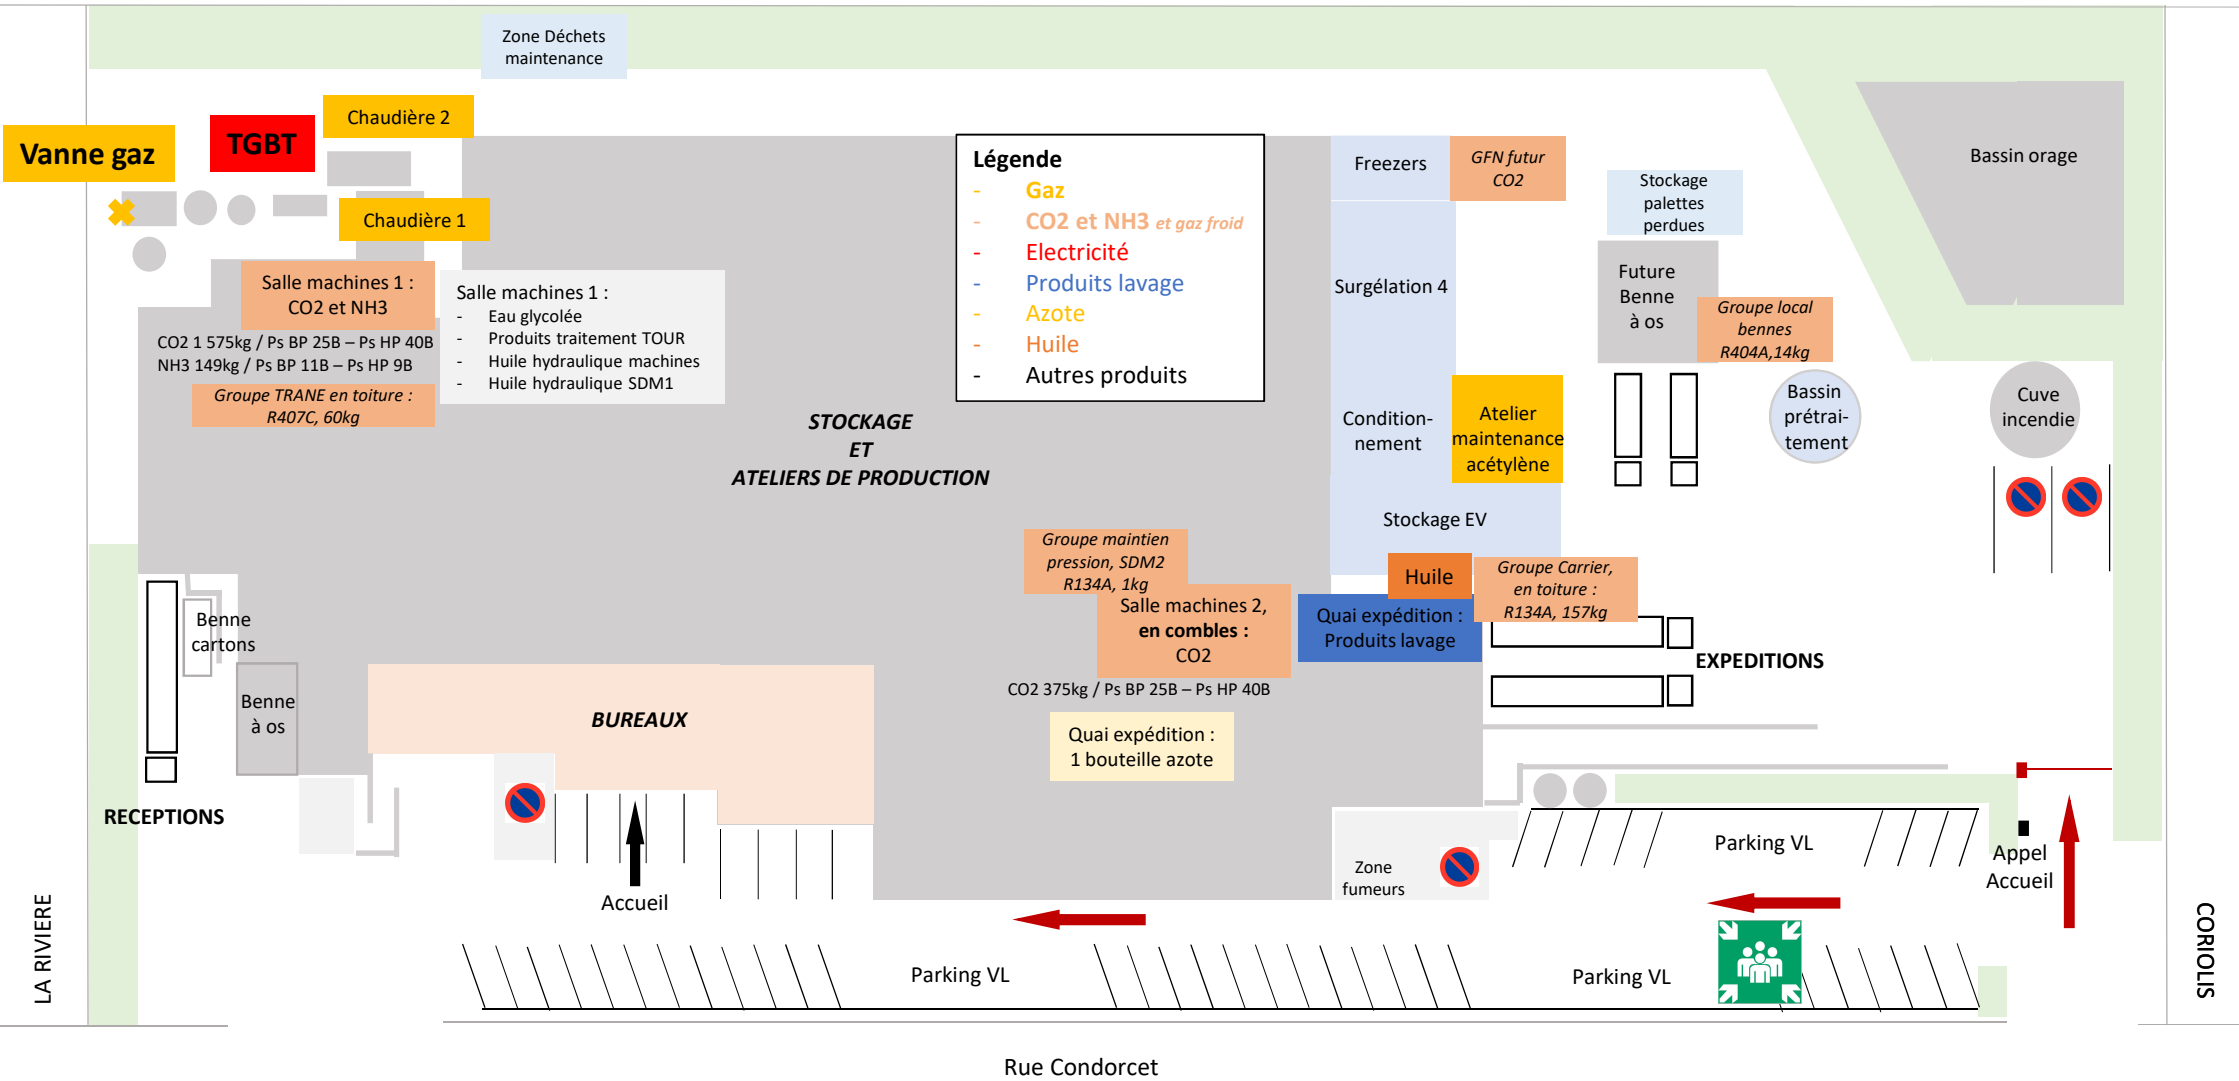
Zone Déchets maintenance

Chaudière 2

Vanne gaz

TGBT

Chaudière 1

Salle machines 1 : CO2 et NH3

CO2 1 575kg / Ps BP 25B – Ps HP 40B
NH3 149kg / Ps BP 11B – Ps HP 9B

Groupe TRANE en toiture : R407C, 60kg

Salle machines 1 :
- Eau glycolée
- Produits traitement TOUR
- Huile hydraulique machines
- Huile hydraulique SDM1

Légende
- Gaz
- CO2 et NH3 et gaz froid
- Electricité
- Produits lavage
- Azote
- Huile
- Autres produits

STOCKAGE
ET
ATELIERS DE PRODUCTION

Freezers

GFN futur CO2

Stockage palettes perdues

Bassin orage

Surgélation 4

Future Benne à os

Groupe local bennes R404A,14kg

Condition-nement

Atelier maintenance acétylène

Bassin prétrai-tement

Cuve incendie

Stockage EV

Groupe maintien pression, SDM2 R134A, 1kg

Salle machines 2, en combles : CO2

CO2 375kg / Ps BP 25B – Ps HP 40B

Huile

Groupe Carrier, en toiture : R134A, 157kg

Quai expédition : Produits lavage

EXPEDITIONS

Benne cartons

Benne à os

BUREAUX

Quai expédition : 1 bouteille azote

RECEPTIONS

Accueil

Zone fumeurs

Parking VL

Appel Accueil

Parking VL

Parking VL

LA RIVIERE

CORIOLIS

Rue Condorcet